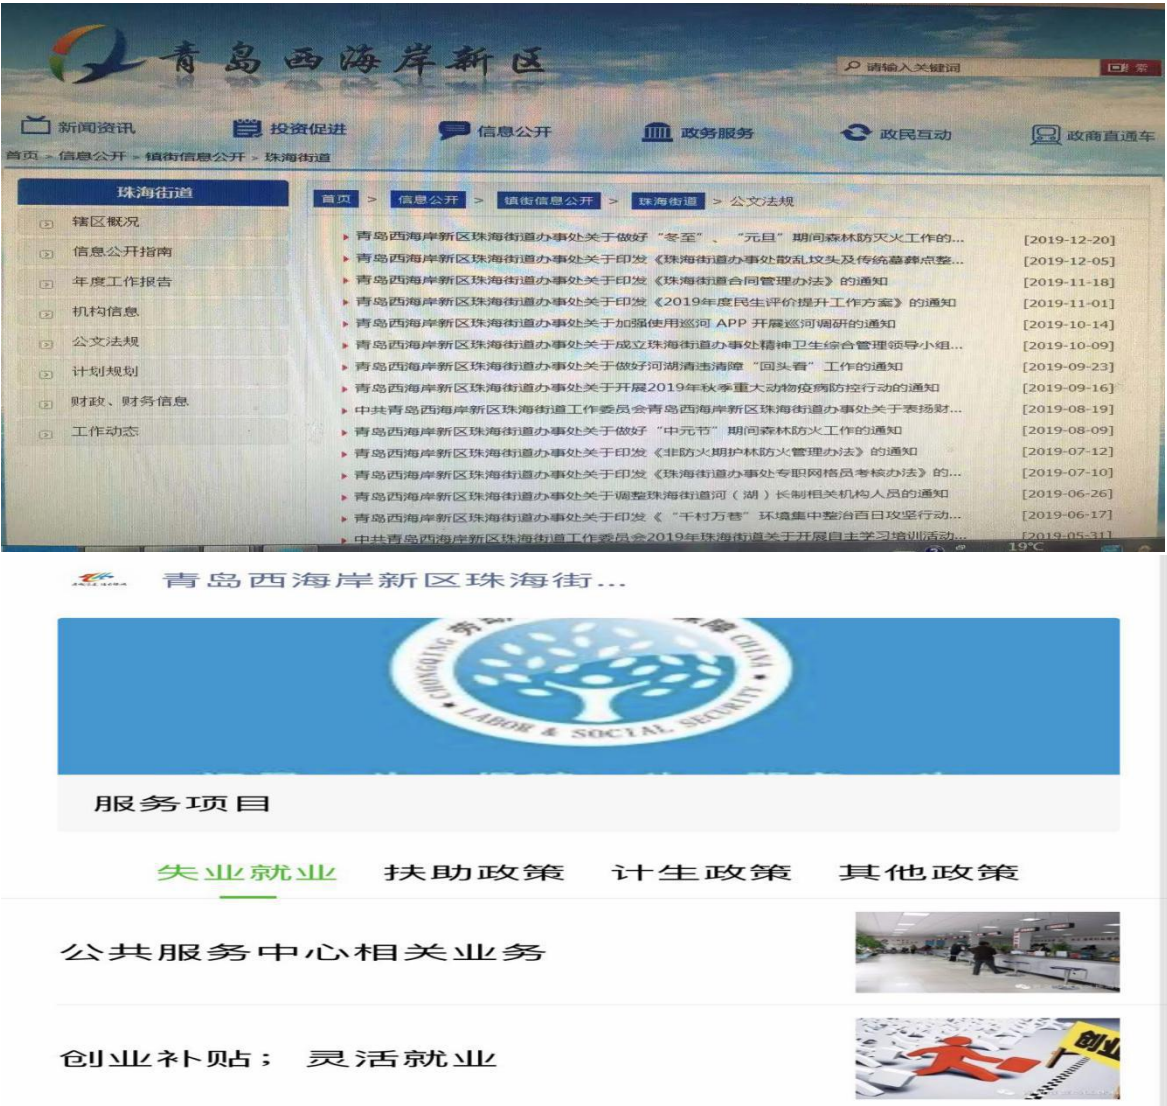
青岛西海岸新区

请输入关键词 搜索

新闻资讯 投资促进 信息公开 政务服务 政民互动 政商直通车

首页 > 信息公开 > 镇街信息公开 > 珠海街道

珠海街道
辖区概况
信息公开指南
年度工作报告
机构信息
公文法规
计划规划
财政、财务信息
工作动态

首页 > 信息公开 > 镇街信息公开 > 珠海街道 > 公文法规

青岛西海岸新区珠海街道办事处关于做好"冬至"、"元旦"期间森林防灭火工作的... [2019-12-20]
青岛西海岸新区珠海街道办事处关于印发《珠海街道办事处散乱坟头及传统墓葬点整... [2019-12-05]
青岛西海岸新区珠海街道办事处关于印发《珠海街道合同管理办法》的通知 [2019-11-18]
青岛西海岸新区珠海街道办事处关于印发《2019年度民生评价提升工作方案》的通知 [2019-11-01]
青岛西海岸新区珠海街道办事处关于加强使用巡河 APP 开展巡河调研的通知 [2019-10-14]
青岛西海岸新区珠海街道办事处关于成立珠海街道办事处精神卫生综合管理领导小组... [2019-10-09]
青岛西海岸新区珠海街道办事处关于做好河湖清违清障"回头看"工作的通知 [2019-09-23]
青岛西海岸新区珠海街道办事处关于开展2019年秋季重大动物疫病防控行动的通知 [2019-09-16]
中共青岛西海岸新区珠海街道工作委员会青岛西海岸新区珠海街道办事处关于表扬财... [2019-08-19]
青岛西海岸新区珠海街道办事处关于做好"中元节"期间森林防火工作的通知 [2019-08-09]
青岛西海岸新区珠海街道办事处关于印发《非防火期护林防火管理办法》的通知 [2019-07-12]
青岛西海岸新区珠海街道办事处关于印发《珠海街道办事处专职网格员考核办法》的... [2019-07-10]
青岛西海岸新区珠海街道办事处关于调整珠海街道河（湖）长制相关机构人员的通知 [2019-06-26]
青岛西海岸新区珠海街道办事处关于印发《"千村万巷"环境集中整治百日攻坚行动... [2019-06-17]
中共青岛西海岸新区珠海街道工作委员会2019年珠海街道关于开展自主学习培训活动... [2019-05-31]

19°C

青岛西海岸新区珠海街...

CHONGQING LABOR & SOCIAL SECURITY CHINA

服务项目

失业就业 扶助政策 计生政策 其他政策

公共服务中心相关业务

创业补贴；灵活就业

创业